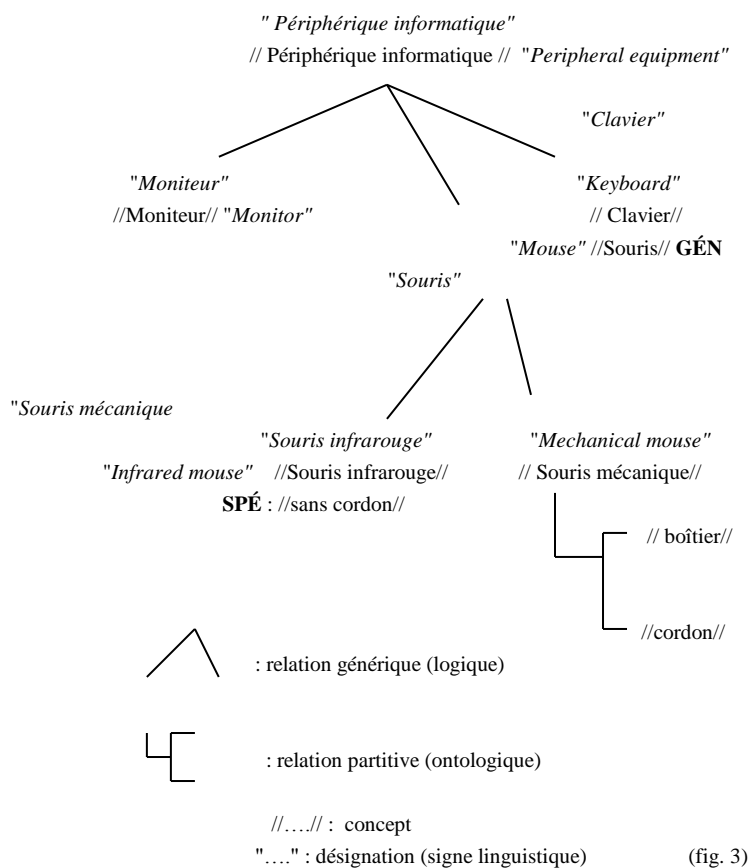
" Périphérique informatique"
// Périphérique informatique // "Peripheral equipment"

"Clavier"

"Moniteur"
//Moniteur// "Monitor"

"Keyboard"
// Clavier//

"Mouse" //Souris// GÉN

"Souris"

"Souris mécanique

"Souris infrarouge"

"Mechanical mouse"

"Infrared mouse" //Souris infrarouge//

// Souris mécanique//

SPÉ : //sans cordon//

// boîtier//

//cordon//

: relation générique (logique)

: relation partitive (ontologique)

//….// : concept
"…." : désignation (signe linguistique) (fig. 3)